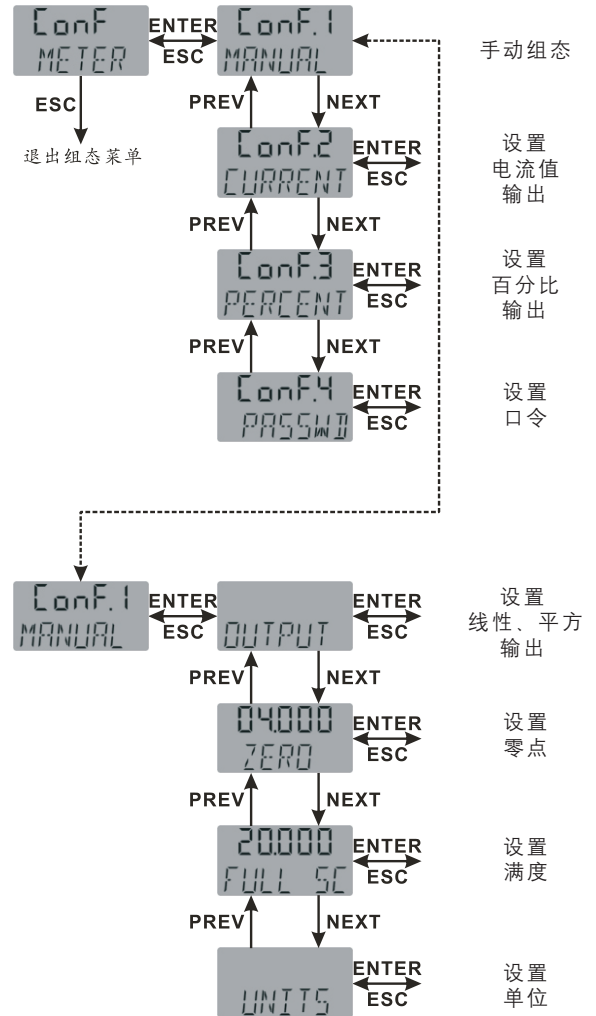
ConF
METER

ENTER
ESC

ConF.1
MANUAL

手动组态

ESC

退出组态菜单

PREV
NEXT

ConF.2
CURRENT

ENTER
ESC

设置
电流值
输出

PREV
NEXT

ConF.3
PERCENT

ENTER
ESC

设置
百分比
输出

PREV
NEXT

ConF.4
PASSWD

ENTER
ESC

设置
口令

ConF.1
MANUAL

ENTER
ESC

OUTPUT

ENTER
ESC

设置
线性、平方
输出

PREV
NEXT

04.000
ZERO

ENTER
ESC

设置
零点

PREV
NEXT

20.000
FULL SC

ENTER
ESC

设置
满度

PREV
NEXT

UNITS

ENTER
ESC

设置
单位